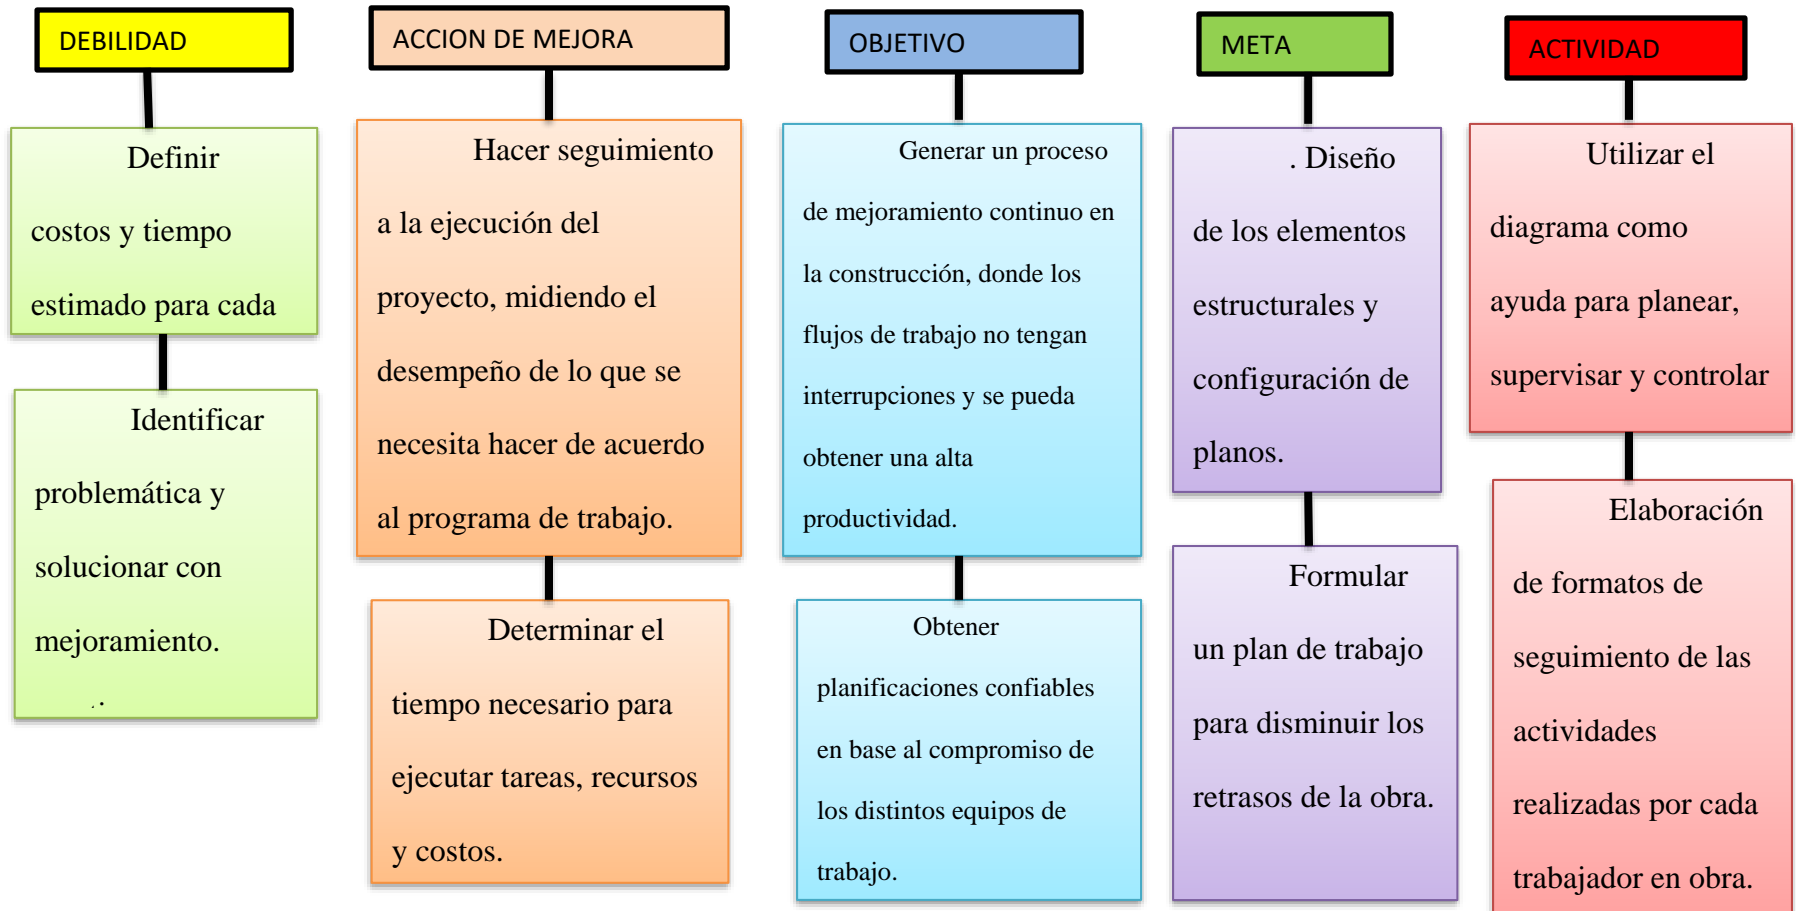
DEBILIDAD

Definir costos y tiempo estimado para cada

Identificar problemática y solucionar con mejoramiento.

ACCION DE MEJORA

Hacer seguimiento a la ejecución del proyecto, midiendo el desempeño de lo que se necesita hacer de acuerdo al programa de trabajo.

Determinar el tiempo necesario para ejecutar tareas, recursos y costos.

OBJETIVO

Generar un proceso de mejoramiento continuo en la construcción, donde los flujos de trabajo no tengan interrupciones y se pueda obtener una alta productividad.

Obtener planificaciones confiables en base al compromiso de los distintos equipos de trabajo.

META

. Diseño de los elementos estructurales y configuración de planos.

Formular un plan de trabajo para disminuir los retrasos de la obra.

ACTIVIDAD

Utilizar el diagrama como ayuda para planear, supervisar y controlar

Elaboración de formatos de seguimiento de las actividades realizadas por cada trabajador en obra.